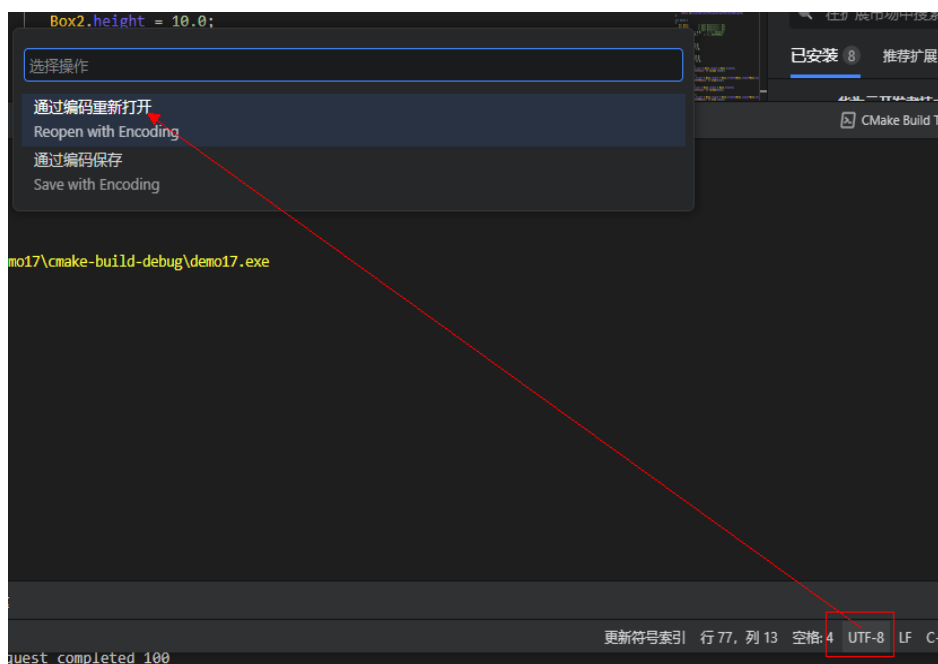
Box2.height = 10.0;

在扩展市场中搜索

已安装 8 推荐扩展

选择操作

通过编码重新打开
Reopen with Encoding

通过编码保存
Save with Encoding

CMake Build T

mo17\cmake-build-debug\demo17.exe

更新符号索引 行 77，列 13 空格: 4 UTF-8 LF C-

quest completed 100